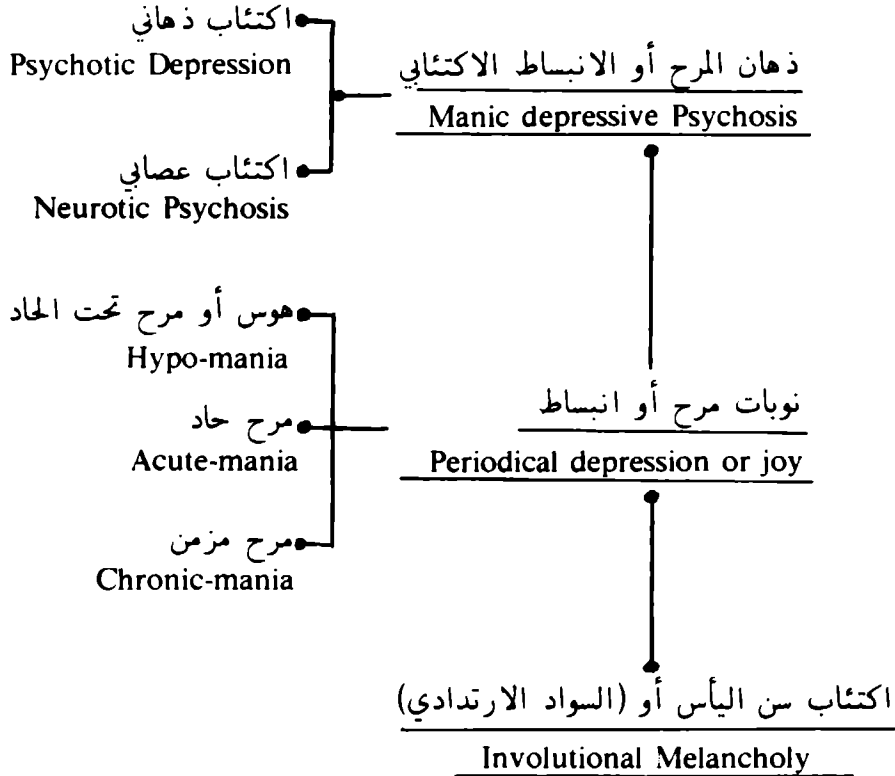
ذهان المرح أو الانبساط الاكتئابي
Manic depressive Psychosis

اكتئاب ذهاني
Psychotic Depression

اكتئاب عصابي
Neurotic Psychosis

نوبات مرح أو انبساط
Periodical depression or joy

هوس أو مرح تحت الحاد
Hypo-mania

مرح حاد
Acute-mania

مرح مزمن
Chronic-mania

اكتئاب سن اليأس أو (السواد الارتدادي)
Involutional Melancholy